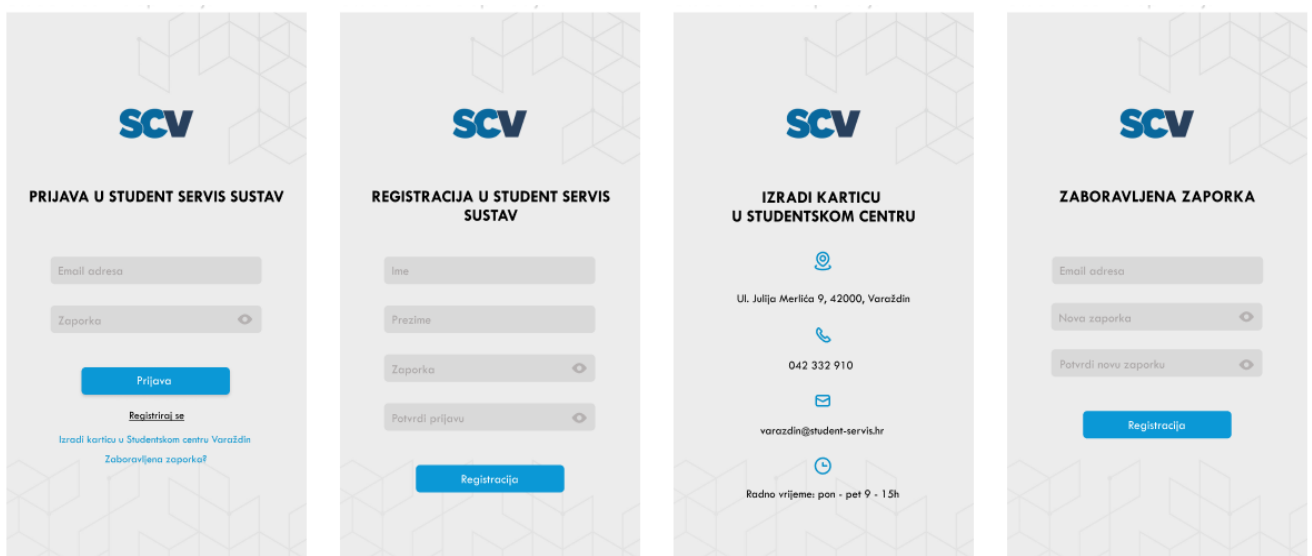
SCV

PRIJAVA U STUDENT SERVIS SUSTAV

Email adresa

Zaporka

Prijava

Registriraj se

Izradi karticu u Studentskom centru Varaždin

Zaboravljena zaporka?

SCV

REGISTRACIJA U STUDENT SERVIS SUSTAV

Ime

Prezime

Zaporka

Potvrdi prijavu

Registracija

SCV

IZRADI KARTICU U STUDENTSKOM CENTRU

Ul. Julija Merlića 9, 42000, Varaždin

042 332 910

varazdin@student-servis.hr

Radno vrijeme: pon - pet 9 - 15h

SCV

ZABORAVLJENA ZAPORKA

Email adresa

Nova zaporka

Potvrdi novu zaporku

Registracija